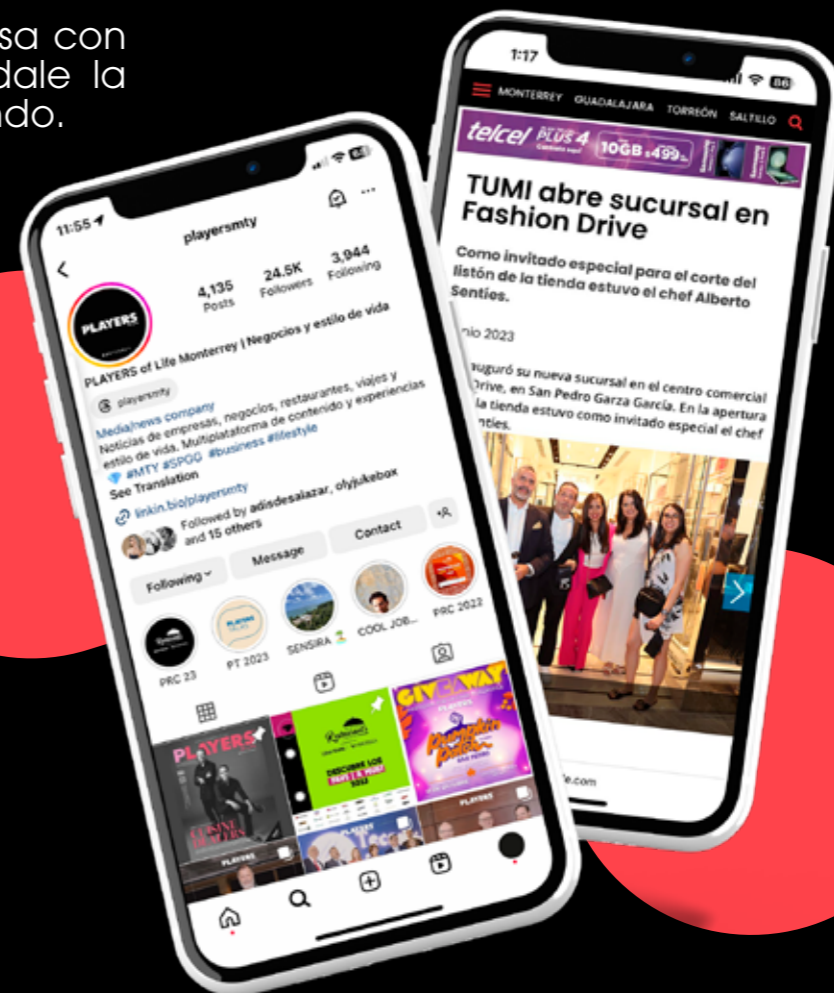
sa con
dale la
ndo.

11:55

playersmty

4,135 Posts
24.5K Followers
3,944 Following

PLAYERS

PLAYERS of Life Monterrey | Negocios y estilo de vida

playersmty

Media/news company
Noticias de empresas, negocios, restaurantes, viajes y estilo de vida. Multiplataforma de contenido y experiencias
#MTY #SPGG #business #lifestyle
See Translation

linkin.bio/playersmty

Followed by adisdesalazar, olyjukebox and 15 others

Following
Message
Contact

PRC 23
PT 2023
SENSIRA
COOL JOB...
PRC 2022

PLAYERS

GIVEAWAY

PLAYERS

1:17

MONTERREY GUADALAJARA TORREÓN SALTILLO

telcel PLUS 4 10GB $499

TUMI abre sucursal en Fashion Drive

Como invitado especial para el corte del listón de la tienda estuvo el chef Alberto Senties.

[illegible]nio 2023

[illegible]auguró su nueva sucursal en el centro comercial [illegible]Drive, en San Pedro Garza García. En la apertura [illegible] la tienda estuvo como invitado especial el chef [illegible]enties.

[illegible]fe.com